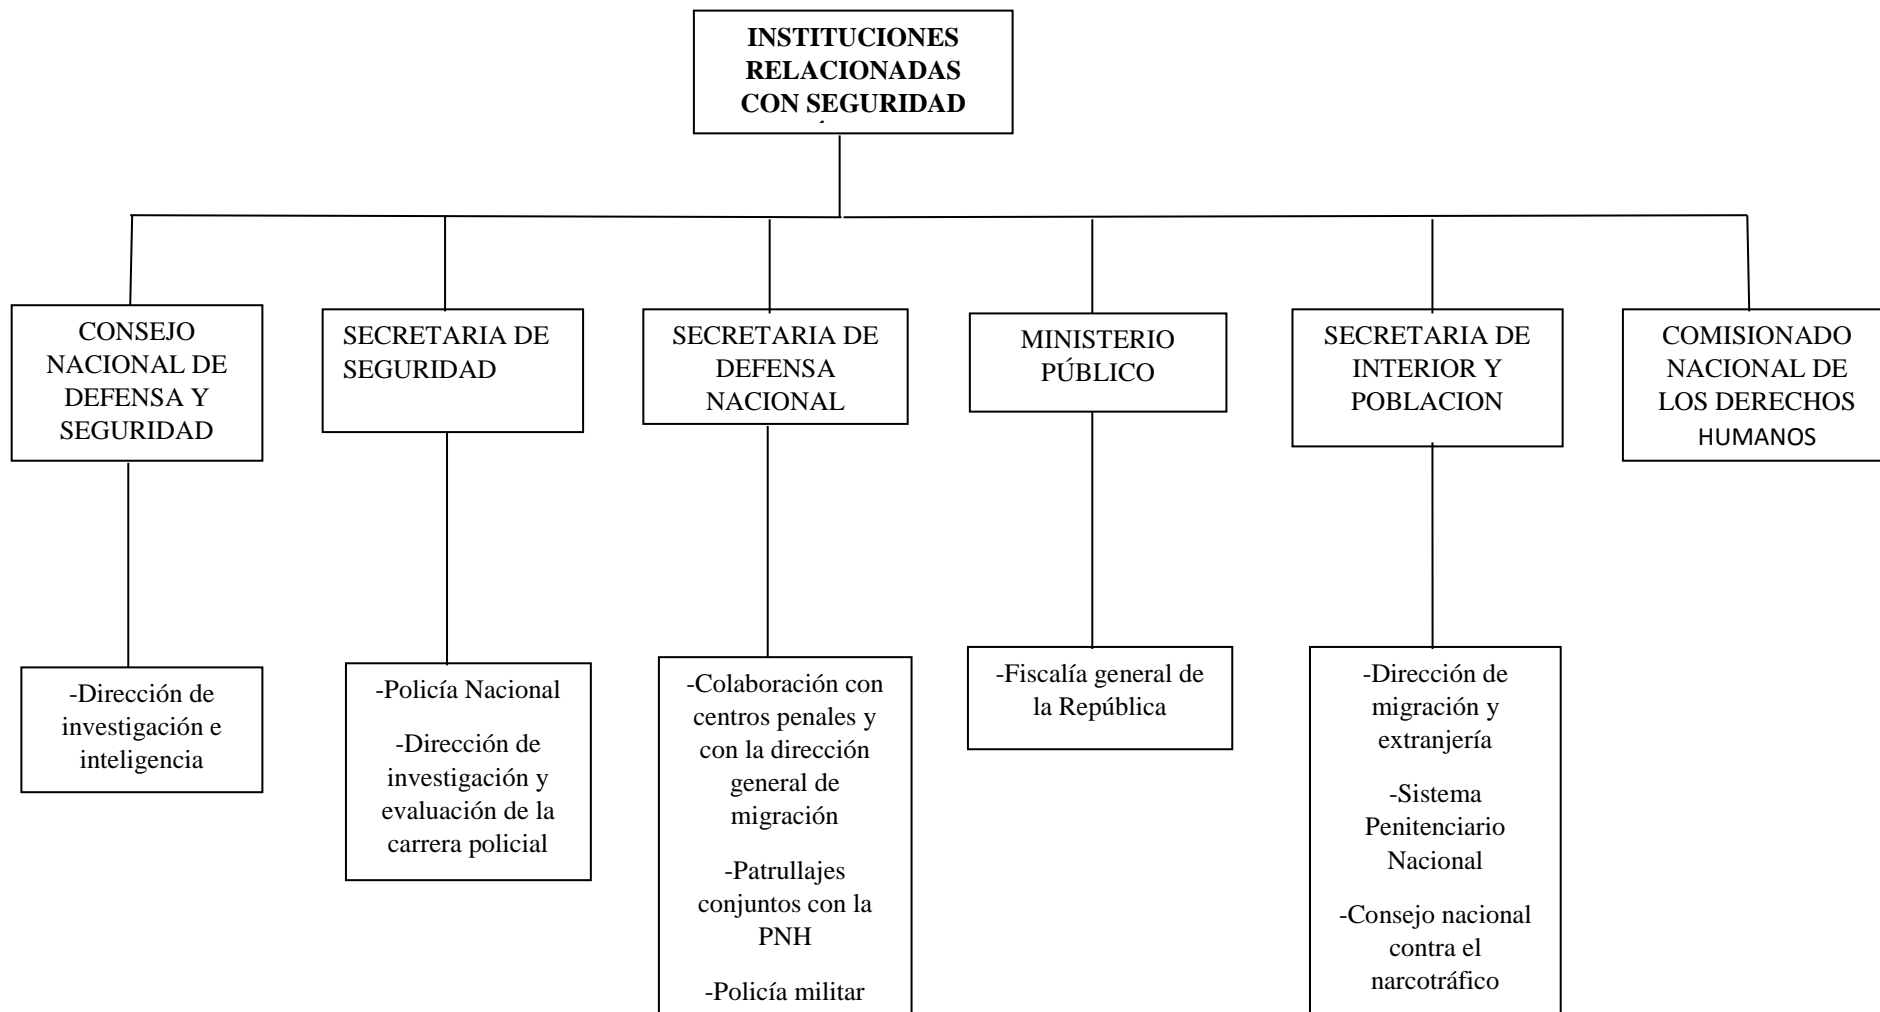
INSTITUCIONES RELACIONADAS CON SEGURIDAD

CONSEJO NACIONAL DE DEFENSA Y SEGURIDAD

-Dirección de investigación e inteligencia

SECRETARIA DE SEGURIDAD

-Policía Nacional

-Dirección de investigación y evaluación de la carrera policial

SECRETARIA DE DEFENSA NACIONAL

-Colaboración con centros penales y con la dirección general de migración

-Patrullajes conjuntos con la PNH

-Policía militar

MINISTERIO PÚBLICO

-Fiscalía general de la República

SECRETARIA DE INTERIOR Y POBLACION

-Dirección de migración y extranjería

-Sistema Penitenciario Nacional

-Consejo nacional contra el narcotráfico

COMISIONADO NACIONAL DE LOS DERECHOS HUMANOS